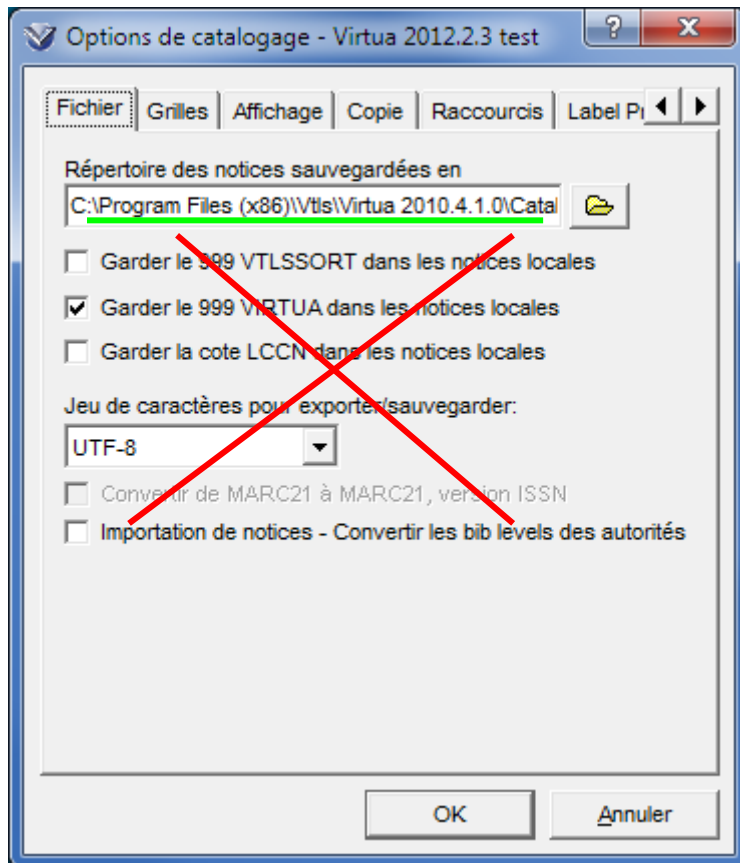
Options de catalogage - Virtua 2012.2.3 test

?

X

Fichier

Grilles

Affichage

Copie

Raccourcis

Label P

Répertoire des notices sauvegardées en

C:\Program Files (x86)\Vtls\Virtua 2010.4.1.0\Catal

Garder le 999 VTLSSORT dans les notices locales

Garder le 999 VIRTUA dans les notices locales

Garder la cote LCCN dans les notices locales

Jeu de caractères pour exporter/sauvegarder:

UTF-8

Convertir de MARC21 à MARC21, version ISSN

Importation de notices - Convertir les bib levels des autorités

OK

Annuler